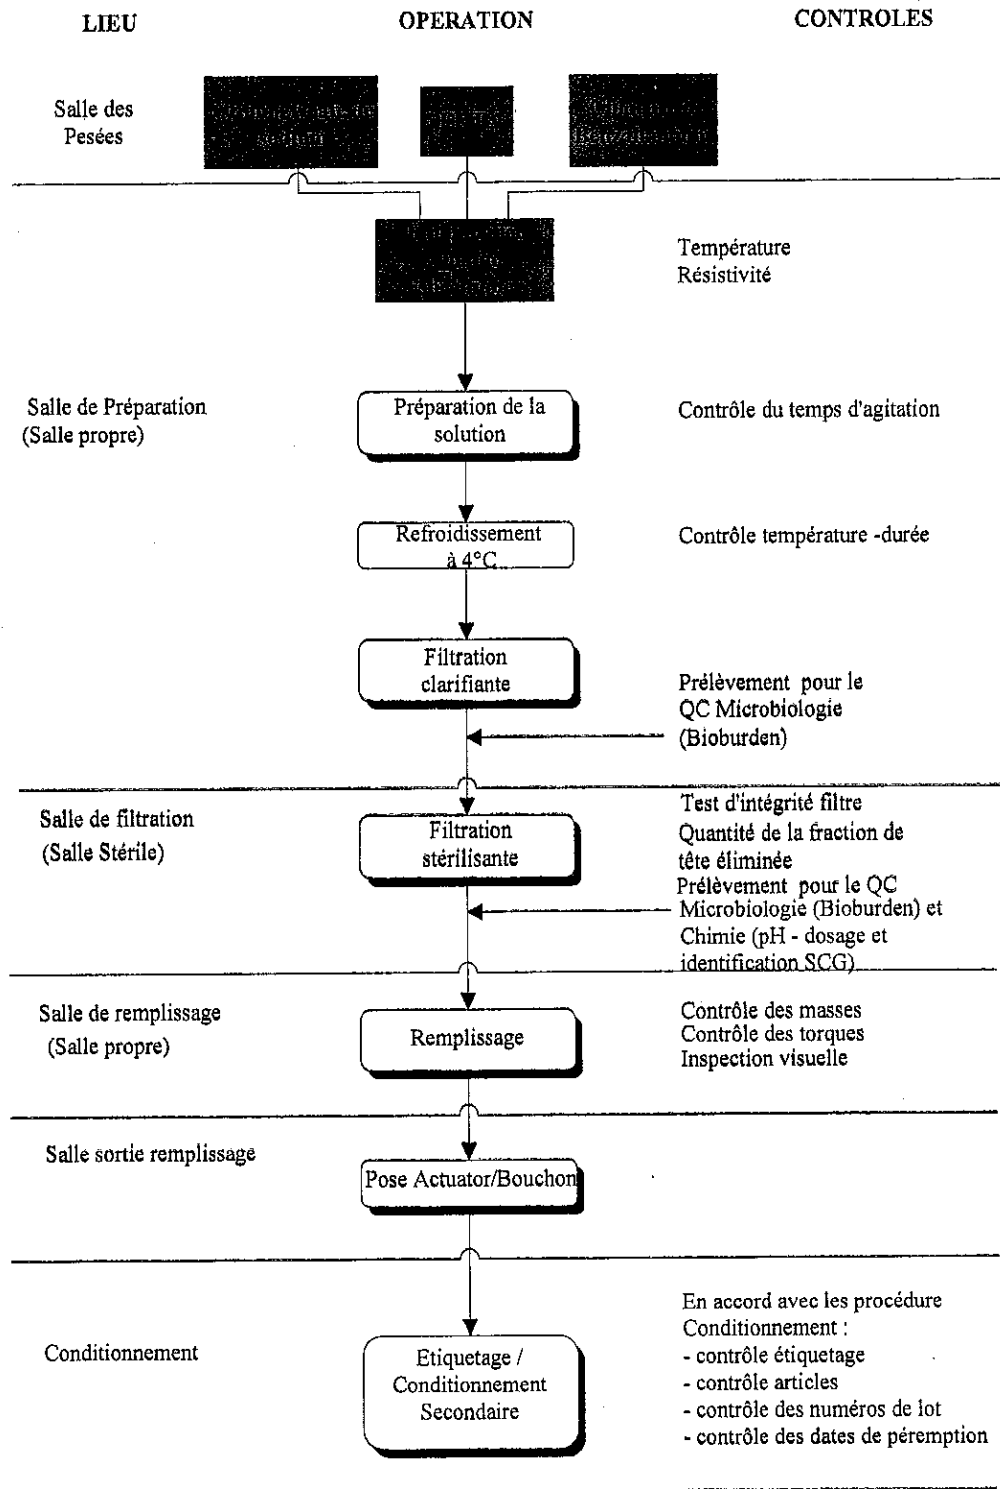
LIEU

OPERATION

CONTROLES

Salle des Pesées

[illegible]

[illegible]

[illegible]

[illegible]

Température
Résistivité

Salle de Préparation (Salle propre)

Préparation de la solution

Contrôle du temps d'agitation

Refroidissement à 4°C

Contrôle température -durée

Filtration clarifiante

Prélèvement pour le QC Microbiologie (Bioburden)

Salle de filtration (Salle Stérile)

Filtration stérilisante

Test d'intégrité filtre
Quantité de la fraction de tête éliminée
Prélèvement pour le QC Microbiologie (Bioburden) et Chimie (pH - dosage et identification SCG)

Salle de remplissage (Salle propre)

Remplissage

Contrôle des masses
Contrôle des torques
Inspection visuelle

Salle sortie remplissage

Pose Actuator/Bouchon

Conditionnement

Etiquetage / Conditionnement Secondaire

En accord avec les procédure Conditionnement :
- contrôle étiquetage
- contrôle articles
- contrôle des numéros de lot
- contrôle des dates de péremption